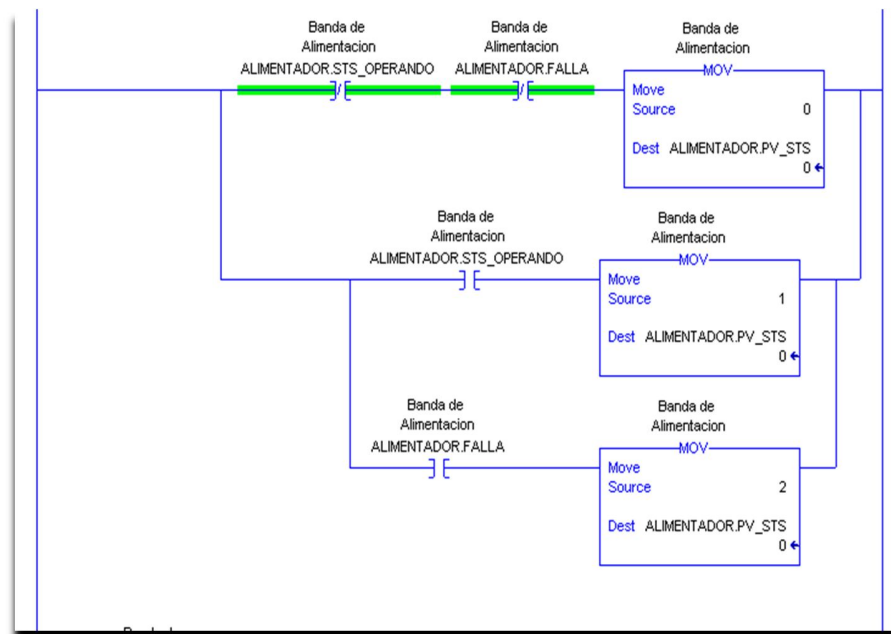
Banda de Alimentacion
ALIMENTADOR.STS_OPERANDO

Banda de Alimentacion
ALIMENTADOR.FALLA

Banda de Alimentacion
MOV
Move
Source 0
Dest ALIMENTADOR.PV_STS
0

Banda de Alimentacion
ALIMENTADOR.STS_OPERANDO

Banda de Alimentacion
MOV
Move
Source 1
Dest ALIMENTADOR.PV_STS
0

Banda de Alimentacion
ALIMENTADOR.FALLA

Banda de Alimentacion
MOV
Move
Source 2
Dest ALIMENTADOR.PV_STS
0

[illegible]